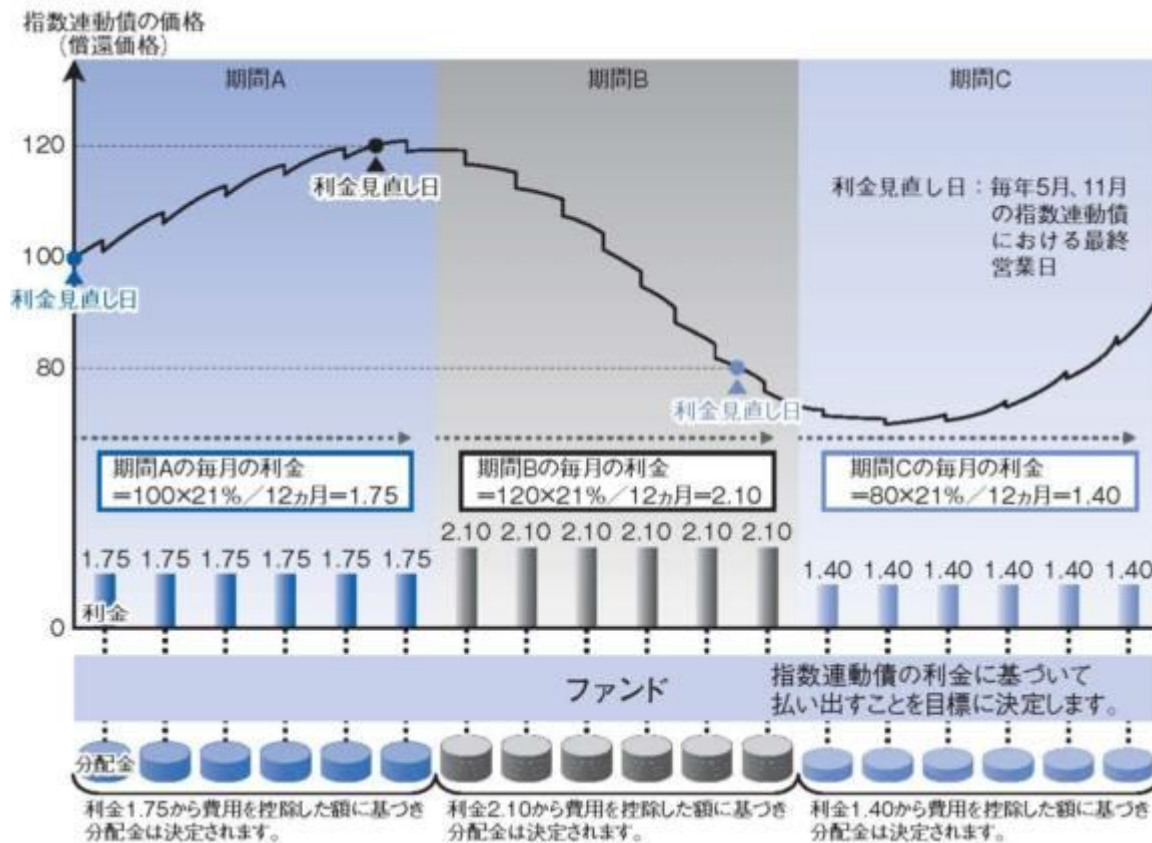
指数連動債の価格
（償還価格）

期間A

期間B

期間C

120

100

80

0

利金見直し日

利金見直し日

利金見直し日

利金見直し日：毎年5月、11月の指数連動債における最終営業日

期間Aの毎月の利金
=100×21%／12ヵ月=1.75

期間Bの毎月の利金
=120×21%／12ヵ月=2.10

期間Cの毎月の利金
=80×21%／12ヵ月=1.40

1.75 1.75 1.75 1.75 1.75 1.75

利金

2.10 2.10 2.10 2.10 2.10 2.10

1.40 1.40 1.40 1.40 1.40 1.40

ファンド

指数連動債の利金に基づいて払い出すことを目標に決定します。

分配金

利金1.75から費用を控除した額に基づき分配金は決定されます。

利金2.10から費用を控除した額に基づき分配金は決定されます。

利金1.40から費用を控除した額に基づき分配金は決定されます。